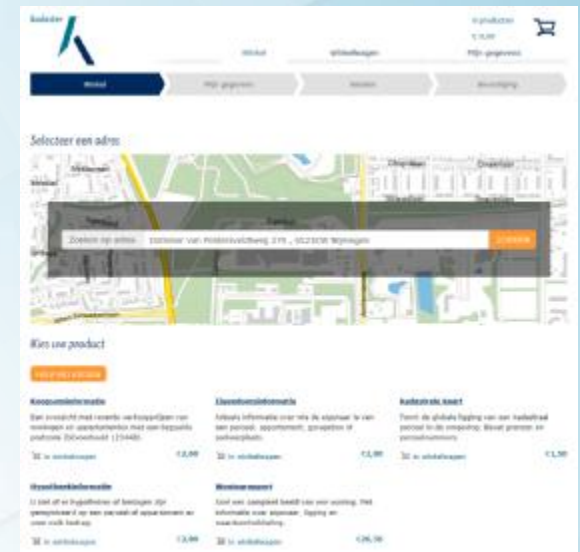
Kadaster

0 producten
€ 0,00

Winkel
Winkelwagen
Mijn gegevens

Winkel
Mijn gegevens
Betalen
Bevestiging

Selecteer een adres

Zoeken op adres
Dominee Van Poelstraatweg 179, 6523XW Nijmegen
Zoeken

Kies uw product

Koopsominformatie
Een overzicht met recente verkoopprijzen van woningen en appartementen met een bepaalde postcode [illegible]
In winkelwagen
€ 2,90

Eigendomsinformatie
Actuele informatie over wie de eigenaar is van een perceel, appartement, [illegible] of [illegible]
In winkelwagen
€ 2,90

Kadastrale kaart
Toont de globale ligging van een kadastraal perceel in de omgeving. Bevat grenzen en perceelnummers.
In winkelwagen
€ 1,50

Hypotheekinformatie
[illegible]
In winkelwagen
€ 2,90

Woningrapport
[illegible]
In winkelwagen
€ 26,30